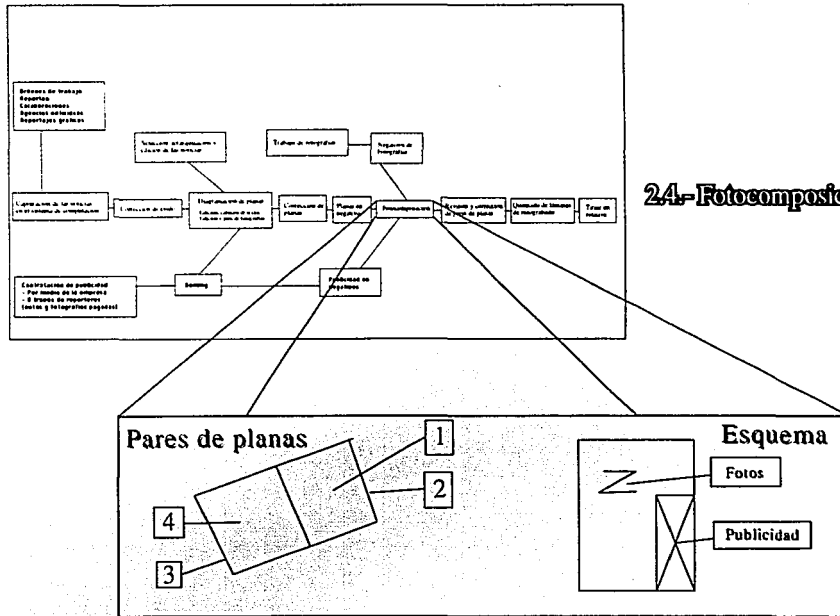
Ordenes de trabajo
Reportes
Colaboraciones
Agencias noticiosas
Reportajes gráficos

Captura de las notas en el sistema de computación

Corrección de estilo

Selección de información y diseño de las notas

Diagramación de planas
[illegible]

Trabajo de fotografías

Negativos de fotografías

Corrección de planas

Planas en negativos

Fotocomposición

Armado y corrección de pares de planas

Quemado de láminas de fotograbado

Tiraje en rotativa

Contratación de publicidad
- Por medio de la empresa
- A través de reporteros
(notas y fotografías pagadas)

Dummy

Publicidad en negativos

2.4.- Fotocomposic

Pares de planas

1
2
4
3

Esquema

Fotos

Publicidad